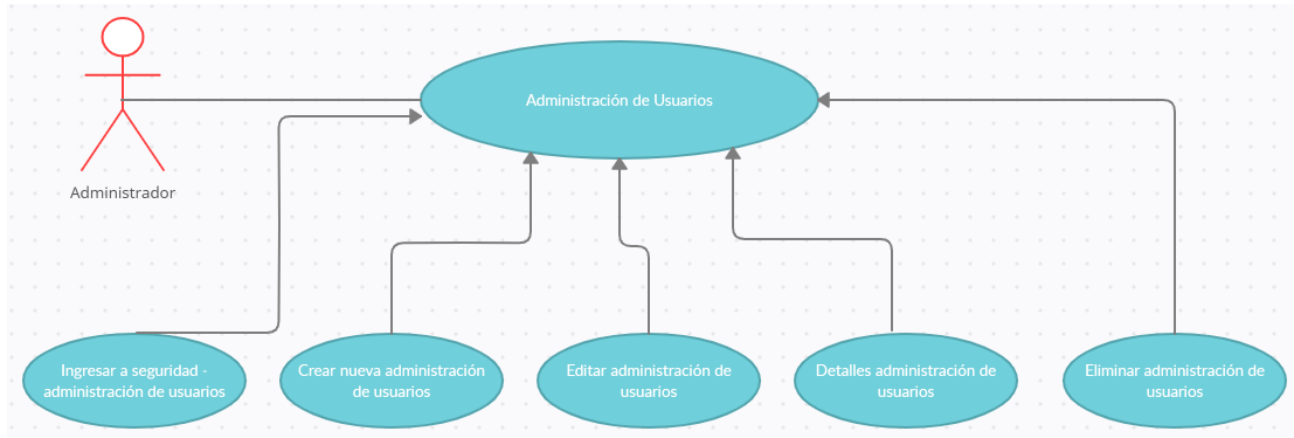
Administrador

Administración de Usuarios

Ingresar a seguridad - administración de usuarios

Crear nueva administración de usuarios

Editar administración de usuarios

Detalles administración de usuarios

Eliminar administración de usuarios